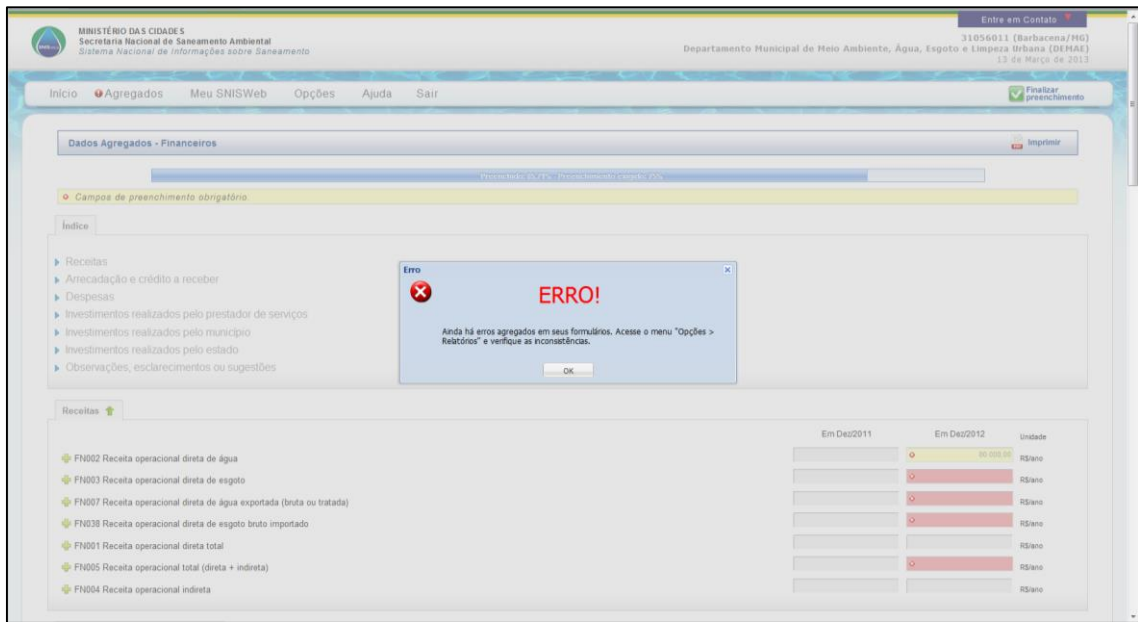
MINISTÉRIO DAS CIDADES
Secretaria Nacional de Saneamento Ambiental
Sistema Nacional de Informações sobre Saneamento

Entre em Contato

31056011 (Barbacena/MG)
Departamento Municipal de Meio Ambiente, Água, Esgoto e Limpeza Urbana (DEMAE)
13 de Março de 2013

Início Agregados Meu SNISWeb Opções Ajuda Sair

Finalizar preenchimento

Dados Agregados - Financeiros

Imprimir

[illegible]

Campos de preenchimento obrigatório

Índice

Receitas
Arrecadação e crédito a receber
Despesas
Investimentos realizados pelo prestador de serviços
Investimentos realizados pelo município
Investimentos realizados pelo estado
Observações, esclarecimentos ou sugestões

Erro

ERRO!

Ainda há erros agregados em seus formulários. Acesse o menu "Opções > Relatórios" e verifique as inconsistências.

OK

Receitas

| | Em Dez/2011 | Em Dez/2012 | Unidade |
|---|---|---|---|
| FN002 Receita operacional direta de água | | 00.000,00 | R$/ano |
| FN003 Receita operacional direta de esgoto | | | R$/ano |
| FN007 Receita operacional direta de água exportada (bruta ou tratada) | | | R$/ano |
| FN038 Receita operacional direta de esgoto bruto importado | | | R$/ano |
| FN001 Receita operacional direta total | | | R$/ano |
| FN005 Receita operacional total (direta + indireta) | | | R$/ano |
| FN004 Receita operacional indireta | | | R$/ano |